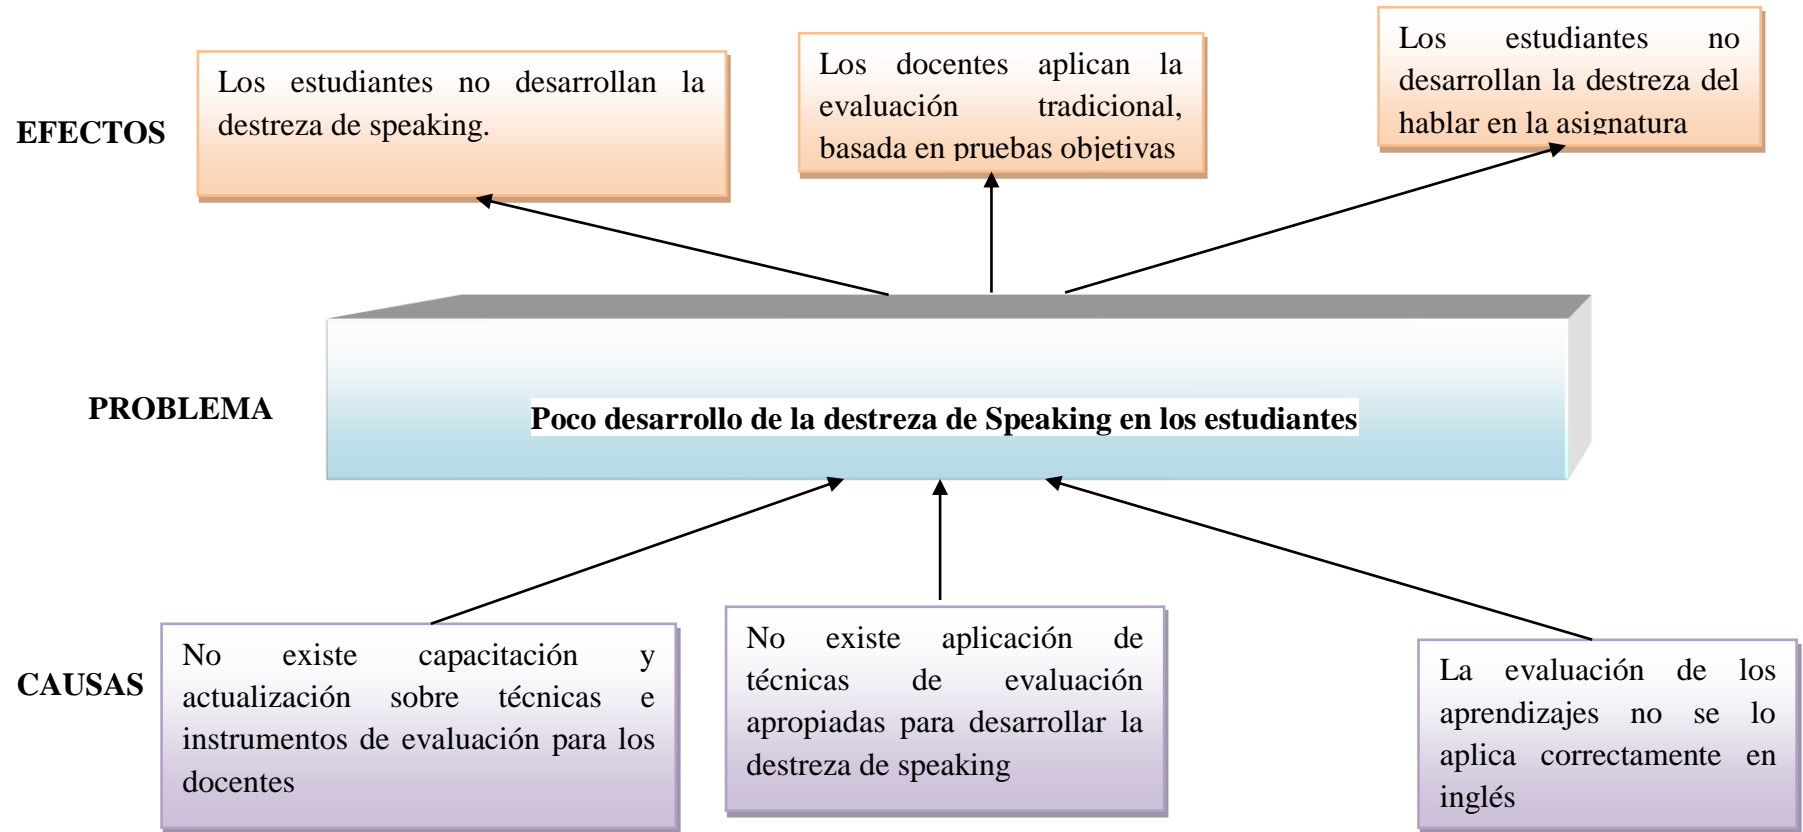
EFECTOS

Los estudiantes no desarrollan la destreza de speaking.

Los docentes aplican la evaluación tradicional, basada en pruebas objetivas

Los estudiantes no desarrollan la destreza del hablar en la asignatura

PROBLEMA

Poco desarrollo de la destreza de Speaking en los estudiantes

CAUSAS

No existe capacitación y actualización sobre técnicas e instrumentos de evaluación para los docentes

No existe aplicación de técnicas de evaluación apropiadas para desarrollar la destreza de speaking

La evaluación de los aprendizajes no se lo aplica correctamente en inglés